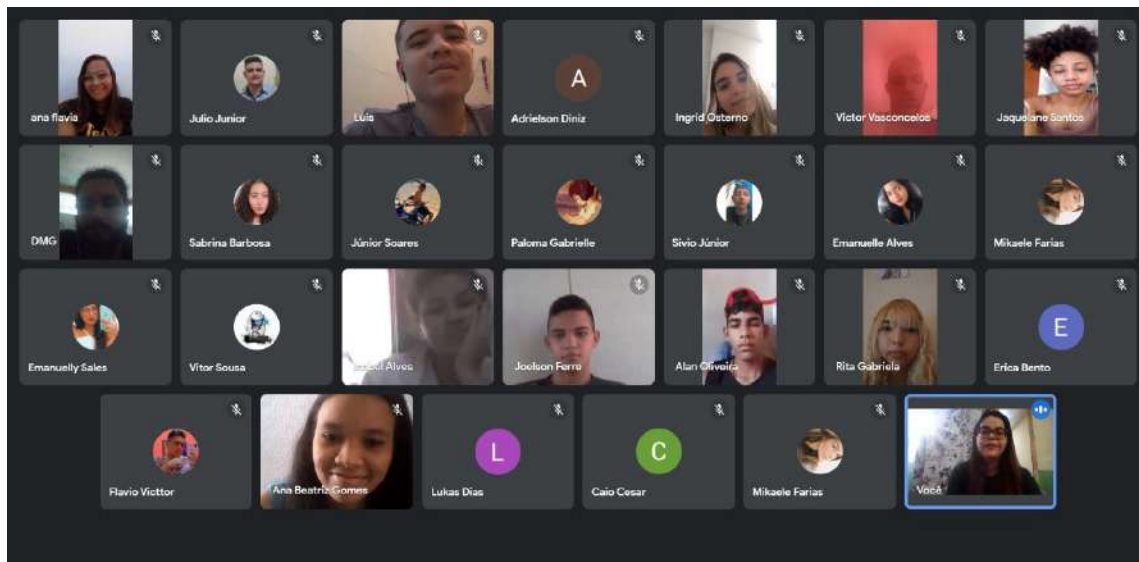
ana flavia
Julio Junior
Luis
A
Adrielson Diniz
Ingrid Osterno
Victor Vasconcelos
Jaquelane Santos
DMG
Sabrina Barbosa
Júnior Soares
Paloma Gabrielle
Sivio Júnior
Emanuelle Alves
Mikaele Farias
Emanuelly Sales
Vitor Sousa
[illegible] Alves
Joelson Ferre
Alan Oliveira
Rita Gabriela
E
Erica Bento
Flavio Victtor
Ana Beatriz Gomes
L
Lukas Dias
C
Caio Cesar
Mikaele Farias
Você